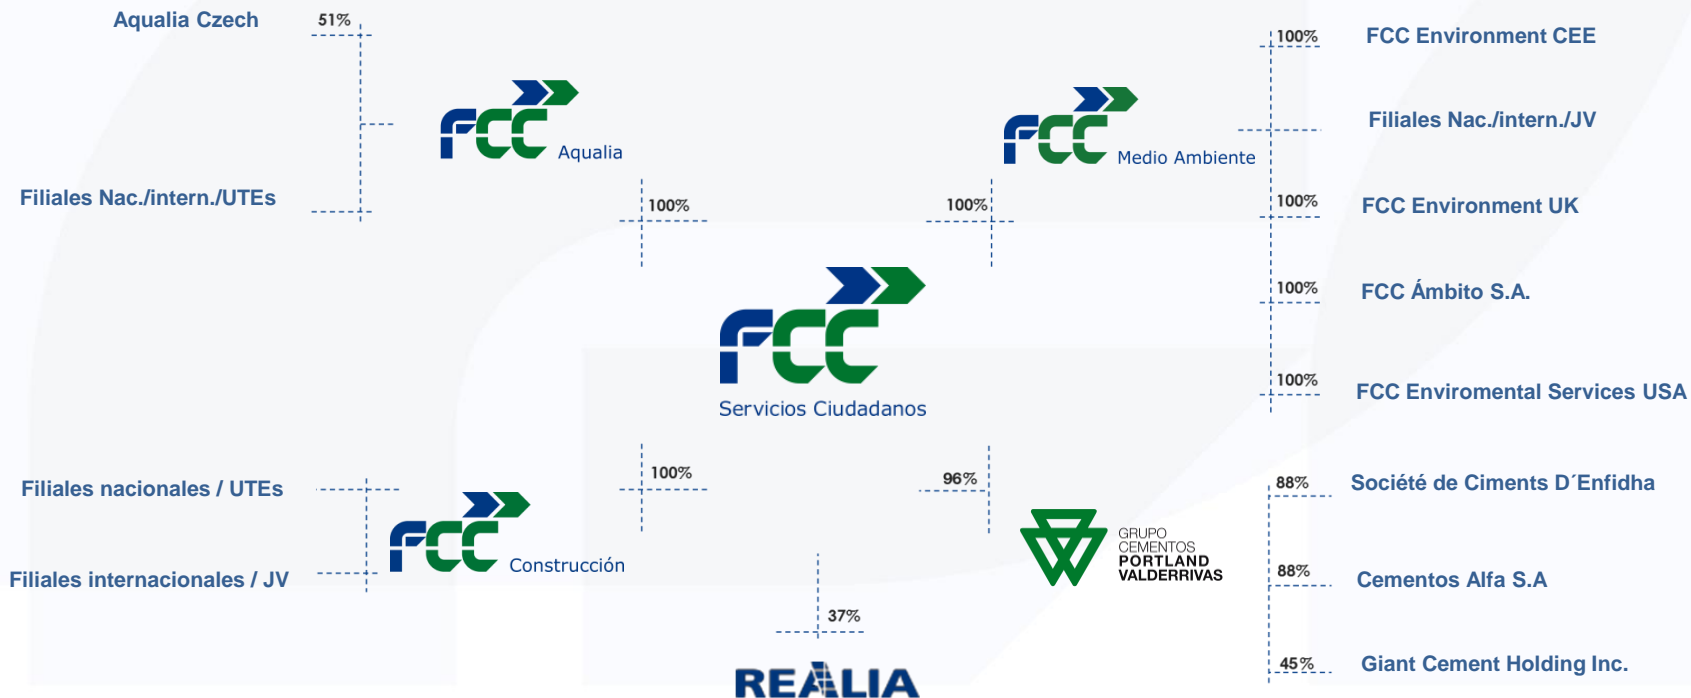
Aqualia Czech

51%

Filiales Nac./intern./UTEs

FCC Aqualia

100%

100%

FCC Medio Ambiente

100%

FCC Environment CEE

Filiales Nac./intern./JV

100%

FCC Environment UK

100%

FCC Ámbito S.A.

100%

FCC Enviromental Services USA

FCC Servicios Ciudadanos

Filiales nacionales / UTEs

Filiales internacionales / JV

FCC Construcción

100%

96%

GRUPO CEMENTOS PORTLAND VALDERRIVAS

88%

Société de Ciments D´Enfidha

88%

Cementos Alfa S.A

45%

Giant Cement Holding Inc.

37%

REALIA